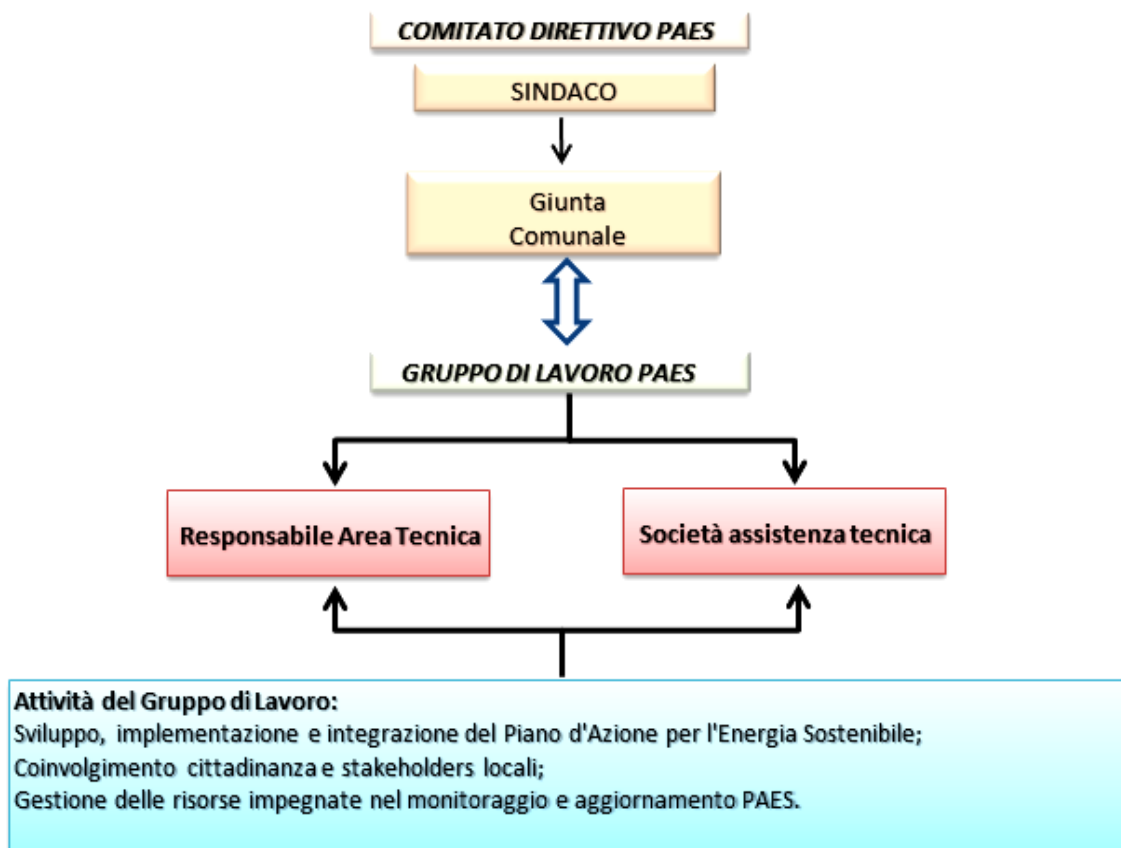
COMITATO DIRETTIVO PAES

SINDACO

Giunta Comunale

GRUPPO DI LAVORO PAES

Responsabile Area Tecnica

Società assistenza tecnica

Attività del Gruppo di Lavoro:
Sviluppo, implementazione e integrazione del Piano d'Azione per l'Energia Sostenibile;
Coinvolgimento cittadinanza e stakeholders locali;
Gestione delle risorse impegnate nel monitoraggio e aggiornamento PAES.